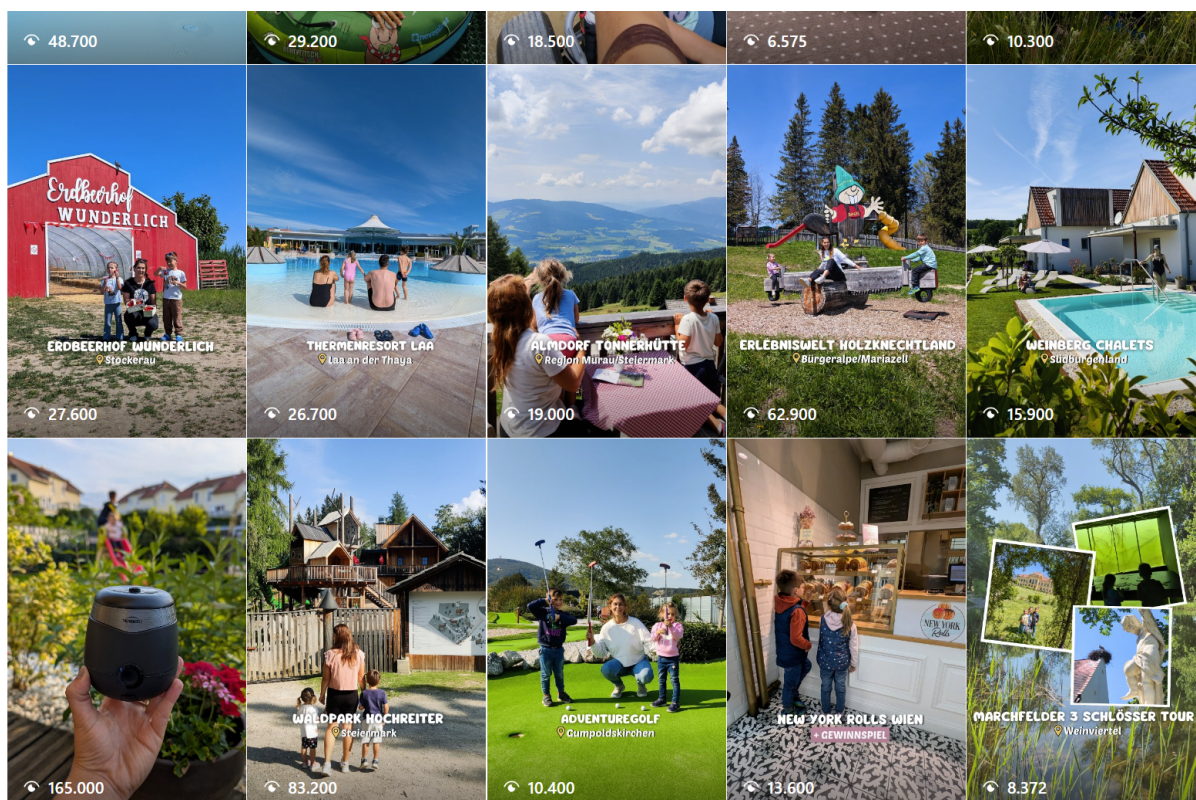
48.700

29.200

18.500

6.575

10.300

Erdbeerhof WUNDERLICH

ERDBEERHOF WUNDERLICH
Stockerau

27.600

THERMENRESORT LAA
Laa an der Thaya

26.700

ALMDORF TONNERHÜTTE
Region Murau/Steiermark

19.000

ERLEBNISWELT HOLZKNECHTLAND
Bürgeralpe/Mariazell

62.900

WEINBERG CHALETS
Südburgenland

15.900

165.000

WALDPARK HOCHREITER
Steiermark

83.200

ADVENTUREGOLF
Gumpoldskirchen

10.400

NEW YORK Rolls

NEW YORK ROLLS WIEN
+ GEWINNSPIEL

13.600

MARCHFELDER 3 SCHLÖSSER TOUR
Weinviertel

8.372